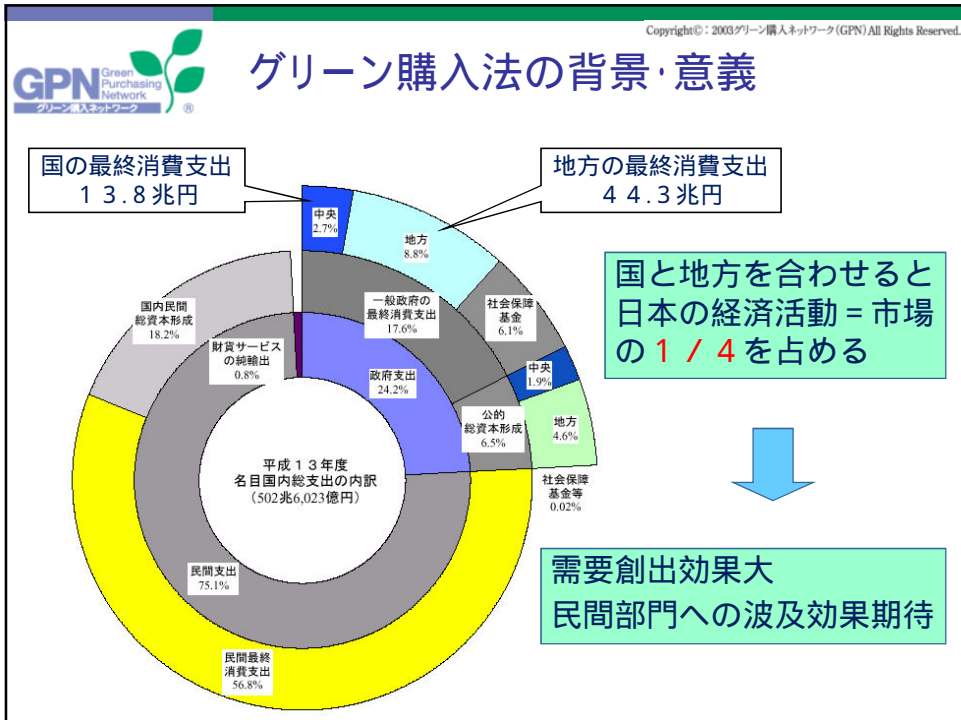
Copyright©：2003グリーン購入ネットワーク(GPN) All Rights Reserved.

GPN Green Purchasing Network グリーン購入ネットワーク ®

グリーン購入法の背景･意義

国の最終消費支出
１３.８兆円

地方の最終消費支出
４４.３兆円

中央
2.7%

地方
8.8%

国内民間
総資本形成
18.2%

一般政府の
最終消費支出
17.6%

社会保障
基金
6.1%

財貨サービス
の純輸出
0.8%

政府支出
24.2%

中央
1.9%

公的
総資本形成
6.5%

地方
4.6%

平成１３年度
名目国内総支出の内訳
（502兆6,023億円）

社会保障
基金等
0.02%

民間支出
75.1%

民間最終
消費支出
56.8%

国と地方を合わせると
日本の経済活動＝市場
の１／４を占める

需要創出効果大
民間部門への波及効果期待